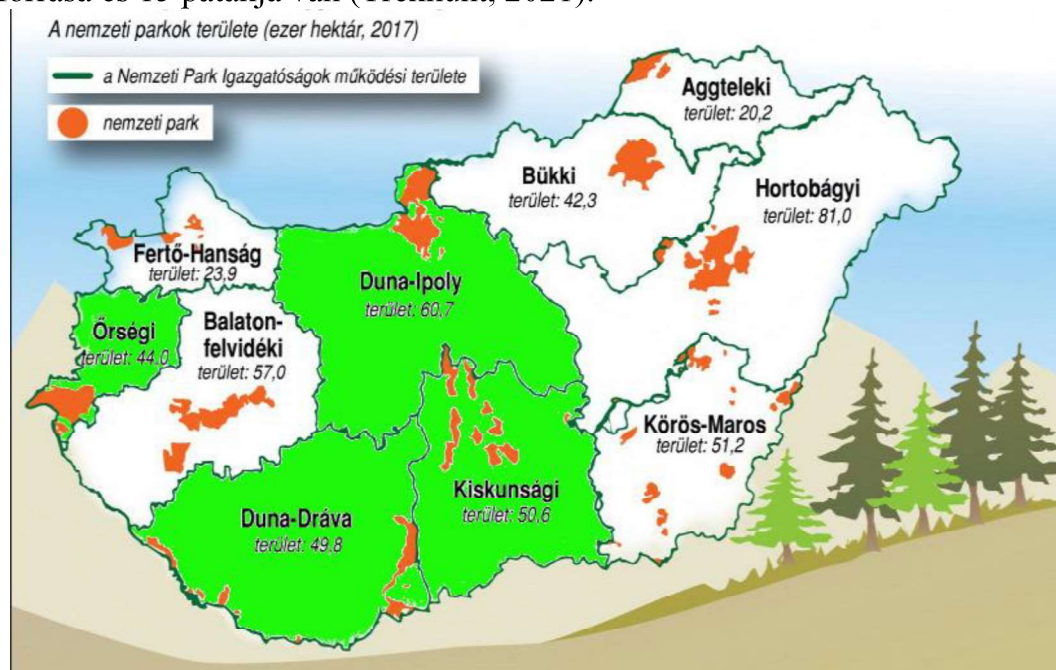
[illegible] és 13 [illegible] van ([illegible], 2021).

A nemzeti parkok területe (ezer hektár, 2017)

a Nemzeti Park Igazgatóságok működési területe

nemzeti park

Aggteleki
terület: 20,2

Bükki
terület: 42,3

Hortobágyi
terület: 81,0

Fertő-Hanság
terület: 23,9

Duna-Ipoly
terület: 60,7

Őrségi
terület: 44,0

Balaton-felvidéki
terület: 57,0

Körös-Maros
terület: 51,2

Kiskunsági
terület: 50,6

Duna-Dráva
terület: 49,8